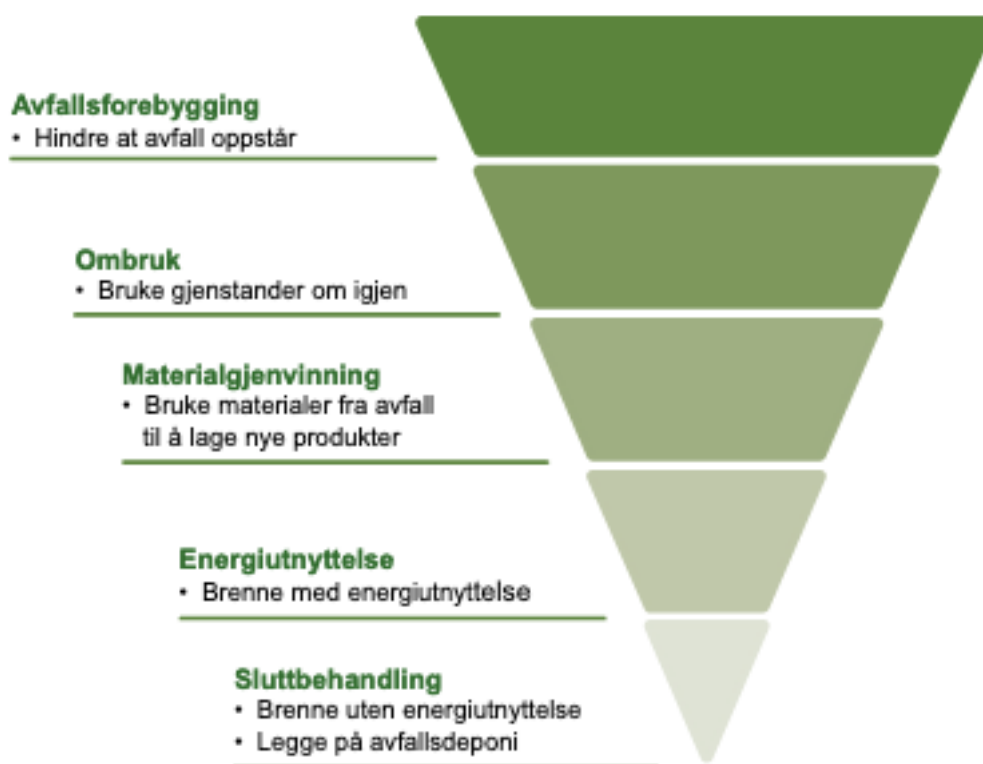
Avfallsforebygging
• Hindre at avfall oppstår

Ombruk
• Bruke gjenstander om igjen

Materialgjenvinning
• Bruke materialer fra avfall til å lage nye produkter

Energiutnyttelse
• Brenne med energiutnyttelse

Sluttbehandling
• Brenne uten energiutnyttelse
• Legge på avfallsdeponi